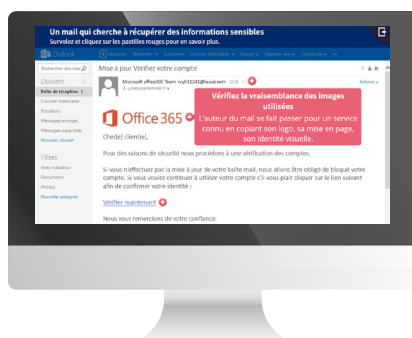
Un mail qui cherche à récupérer des informations sensibles
Survolez et cliquez sur les pastilles rouges pour en savoir plus.

Outlook

Rechercher des mes

Dossiers

Boîte de réception 1

Courrier indésirable

Brouillons

Messages envoyés

Messages supprimés

Nouveau dossier

Filtres

Avec indicateur

Documents

Photos

Nouvelle catégorie

Mise à jour Vérifiez votre compte

Microsoft office365 Team <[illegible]@laued.net>

Actions

Office 365

Vérifiez la vraisemblance des images utilisées
L'auteur du mail se fait passer pour un service connu en copiant son logo, sa mise en page, son identité visuelle.

Cher(e) client(e),

Pour des raisons de sécurité nous procédons à une vérification des comptes.

Si vous n'effectuez pas la mise à jour de votre boîte mail, nous allons être obligé de bloqué votre compte. Si vous voulez continuer à utiliser votre compte s'il vous plait cliquer sur le lien suivant afin de confirmer votre identité :

Vérifier maintenant

Nous vous remercions de votre confiance.